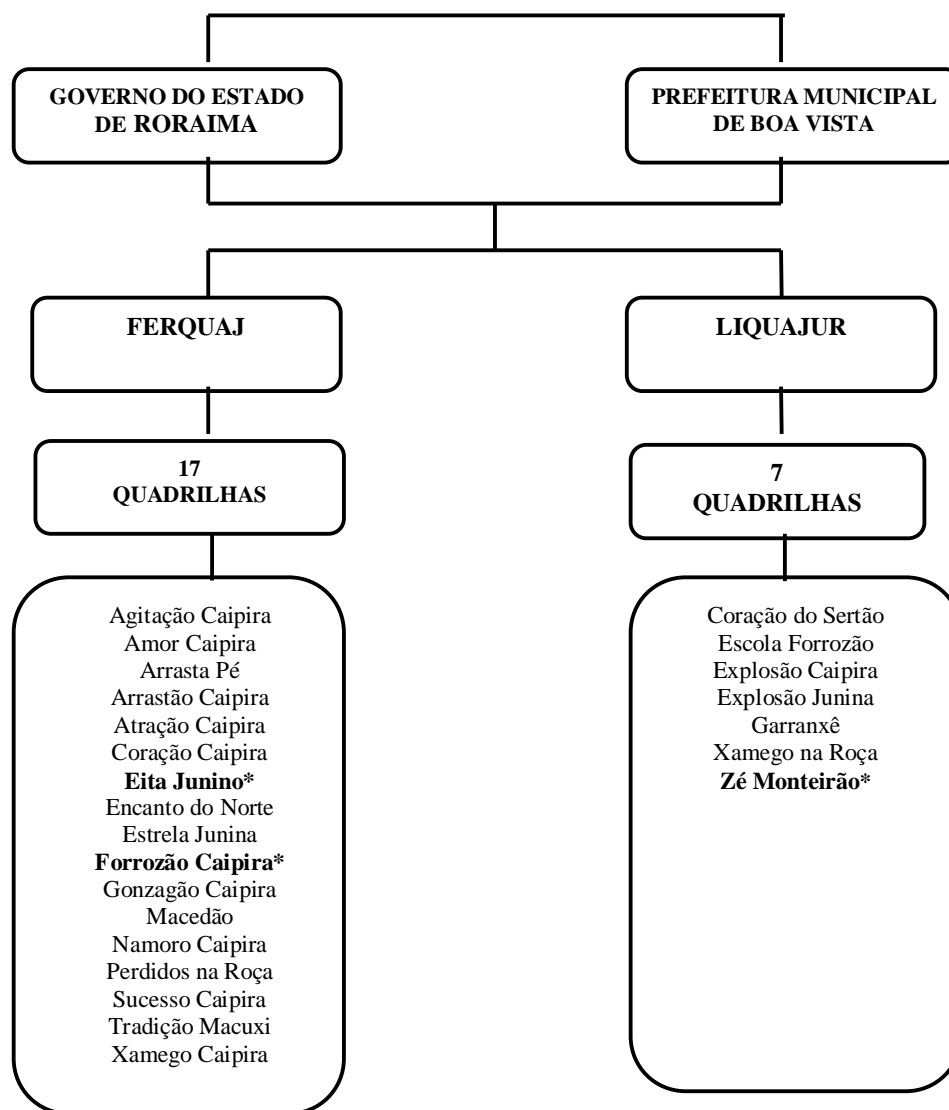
GOVERNO DO ESTADO DE RORAIMA

PREFEITURA MUNICIPAL DE BOA VISTA

FERQUAJ

LIQUAJUR

17 QUADRILHAS

7 QUADRILHAS

Agitação Caipira
Amor Caipira
Arrasta Pé
Arrastão Caipira
Atração Caipira
Coração Caipira
**Eita Junino***
Encanto do Norte
Estrela Junina
**Forrozão Caipira***
Gonzagão Caipira
Macedão
Namoro Caipira
Perdidos na Roça
Sucesso Caipira
Tradição Macuxi
Xamego Caipira

Coração do Sertão
Escola Forrozão
Explosão Caipira
Explosão Junina
Garranxê
Xamego na Roça
**Zé Monteirão***